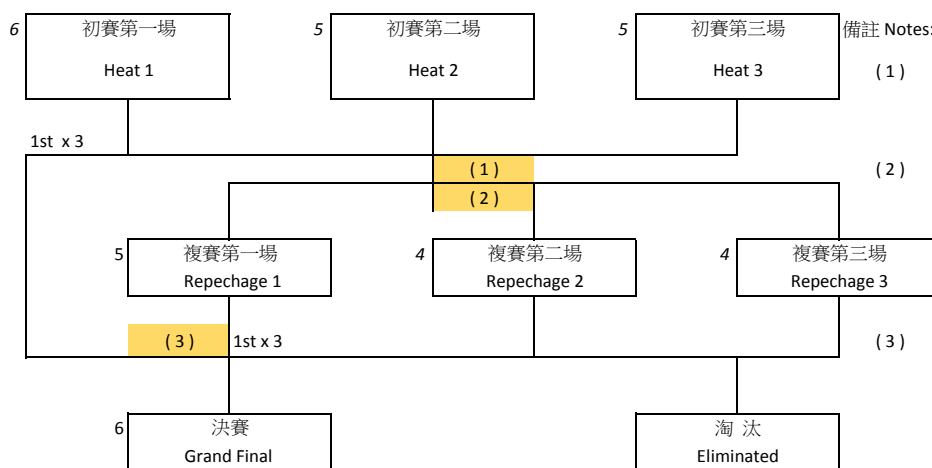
6 初賽第一場
Heat 1

5 初賽第二場
Heat 2

5 初賽第三場
Heat 3

備註 Notes:
( 1 )

1st x 3

( 1 )
( 2 )

( 2 )

5 複賽第一場
Repechage 1

4 複賽第二場
Repechage 2

4 複賽第三場
Repechage 3

( 3 ) 1st x 3

( 3 )

6 決賽
Grand Final

淘 汰
Eliminated